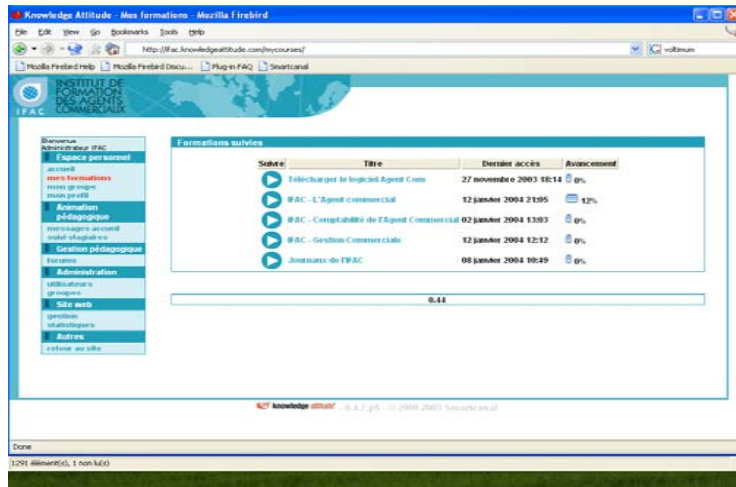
Knowledge Attitude - Mes formations - Mozilla Firebird

File Edit View Go Bookmarks Tools Help

http://ifac.knowledgeattitude.com/mycourses/

voltinum

Mozilla Firebird Help Mozilla Firebird Discu... Plug-in FAQ Smartcanal

INSTITUT DE FORMATION DES AGENTS COMMERCIAUX

IFAC

Bienvenue
Administrateur IFAC

Espace personnel
accueil
mes formations
mon groupe
mon profil

Animation pédagogique
messages accueil
suivi stagiaires

Gestion pédagogique
forums

Administration
utilisateurs
groupes

Site web
gestion
statistiques

Autres
retour au site

Formations suivies

| Suivre | Titre | Dernier accès | Avancement |
|---|---|---|---|
| | Télécharger le logiciel Agent Com | 27 novembre 2003 18:14 | 0% |
| | IFAC - L'Agent commercial | 12 janvier 2004 21:05 | 12% |
| | IFAC - Comptabilité de l'Agent Commercial | 02 janvier 2004 13:03 | 0% |
| | IFAC - Gestion Commerciale | 12 janvier 2004 12:12 | 0% |
| | Journaux de l'IFAC | 08 janvier 2004 10:49 | 0% |

0.44

knowledge attitude 0.3.7.p5 - © 2000-2003 Smartcanal

Done

1291 élément(s), 1 non lu(s)